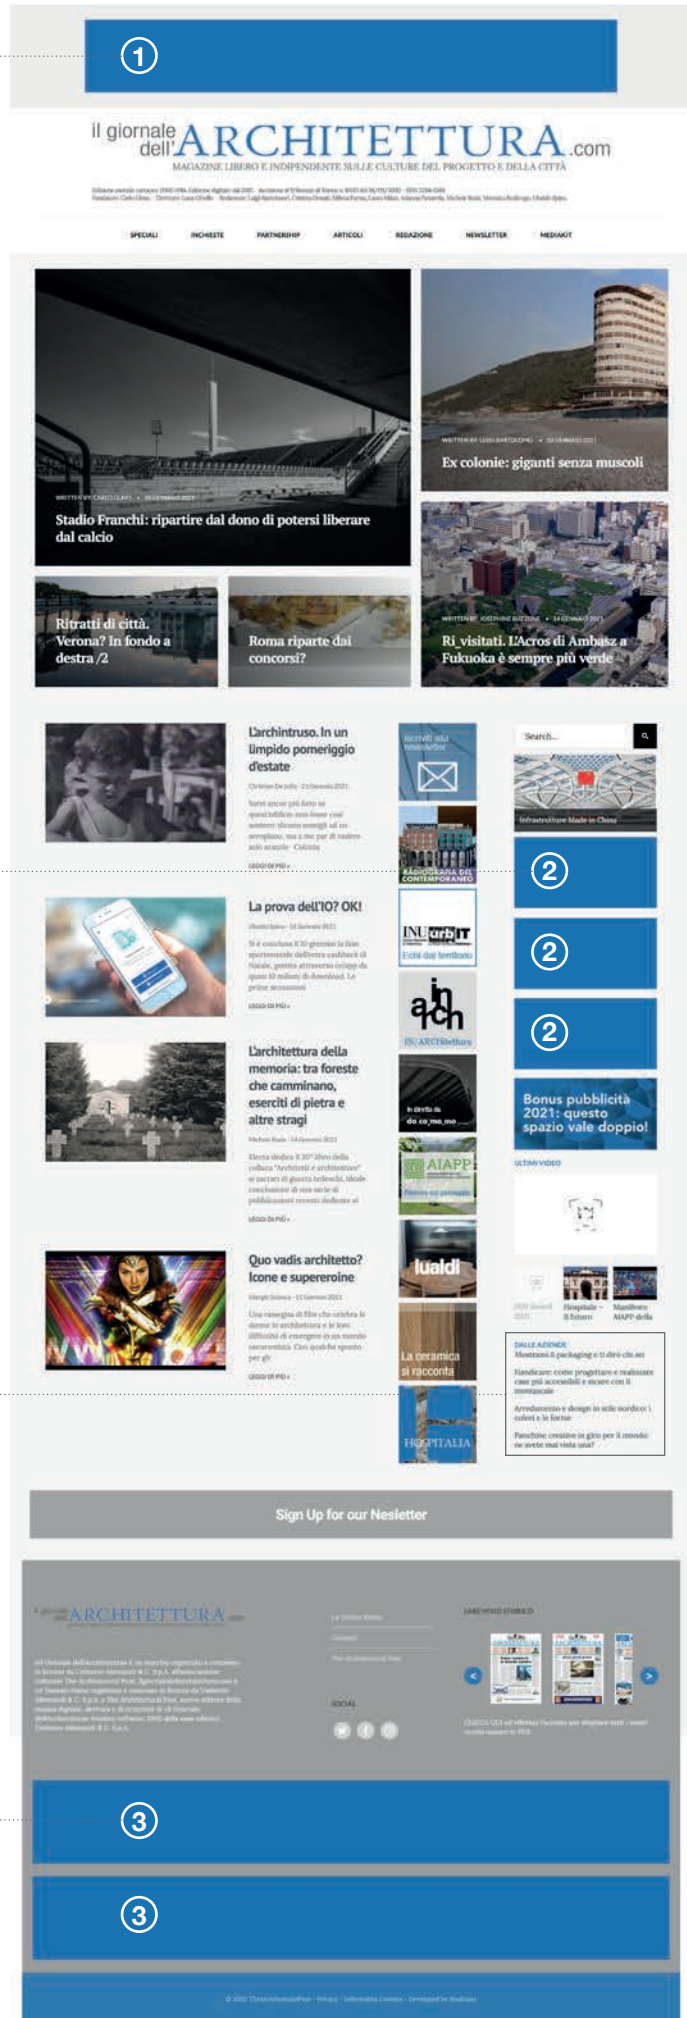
1

il giornale dell'ARCHITETTURA.com

MAGAZINE LIBERO E INDIPENDENTE SULLE CULTURE DEL PROGETTO E DELLA CITTÀ

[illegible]

SPECIALI INCHIESTE PARTNERSHIP ARTICOLI REDAZIONE NEWSLETTER MEDIAKIT

WRITTEN BY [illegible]

Stadio Franchi: ripartire dal dono di potersi liberare dal calcio

WRITTEN BY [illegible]

Ex colonie: giganti senza muscoli

Ritratti di città. Verona? In fondo a destra /2

Roma riparte dai concorsi?

WRITTEN BY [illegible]

Ri_visitati. L'Acros di Ambasz a Fukuoka è sempre più verde

L'archintruso. In un limpido pomeriggio d'estate

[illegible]

LEGGI DI PIÙ »

La prova dell'IO? OK!

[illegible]

LEGGI DI PIÙ »

L'architettura della memoria: tra foreste che camminano, eserciti di pietra e altre stragi

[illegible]

LEGGI DI PIÙ »

Quo vadis architetto? Icone e supereroine

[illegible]

LEGGI DI PIÙ »

iscriviti alla newsletter

RADIOGRAFIA DEL CONTEMPORANEO

INU urbit

I chi dai territorio

in arch

IN/ARCHitettura

in diretta da do co_mo_mo

AIAPP

lualdi

La ceramica si racconta

HOSPITALIA

Search...

Infrastrutture Made in China

2

2

2

Bonus pubblicità 2021: questo spazio vale doppio!

ULTIMI VIDEO

Hospitale - Il futuro

Manifesto AIAPP della

DALLE AZIENDE

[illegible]

Sign Up for our Nesletter

il giornale dell'ARCHITETTURA.com

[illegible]

SOCIAL

3

3

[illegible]